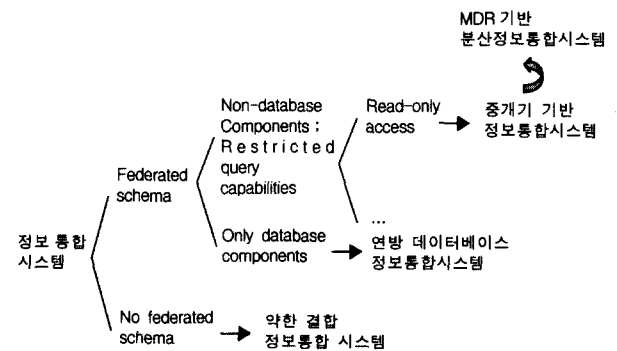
MDR 기반
분산정보통합시스템

정보 통합
시스템

Federated
schema

Non-database
Components ;
Restricted
query
capabilities

Read-only
access

중개기 기반
정보통합시스템

...

Only database
components

연방 데이터베이스
정보통합시스템

No federated
schema

약한 결합
정보통합 시스템